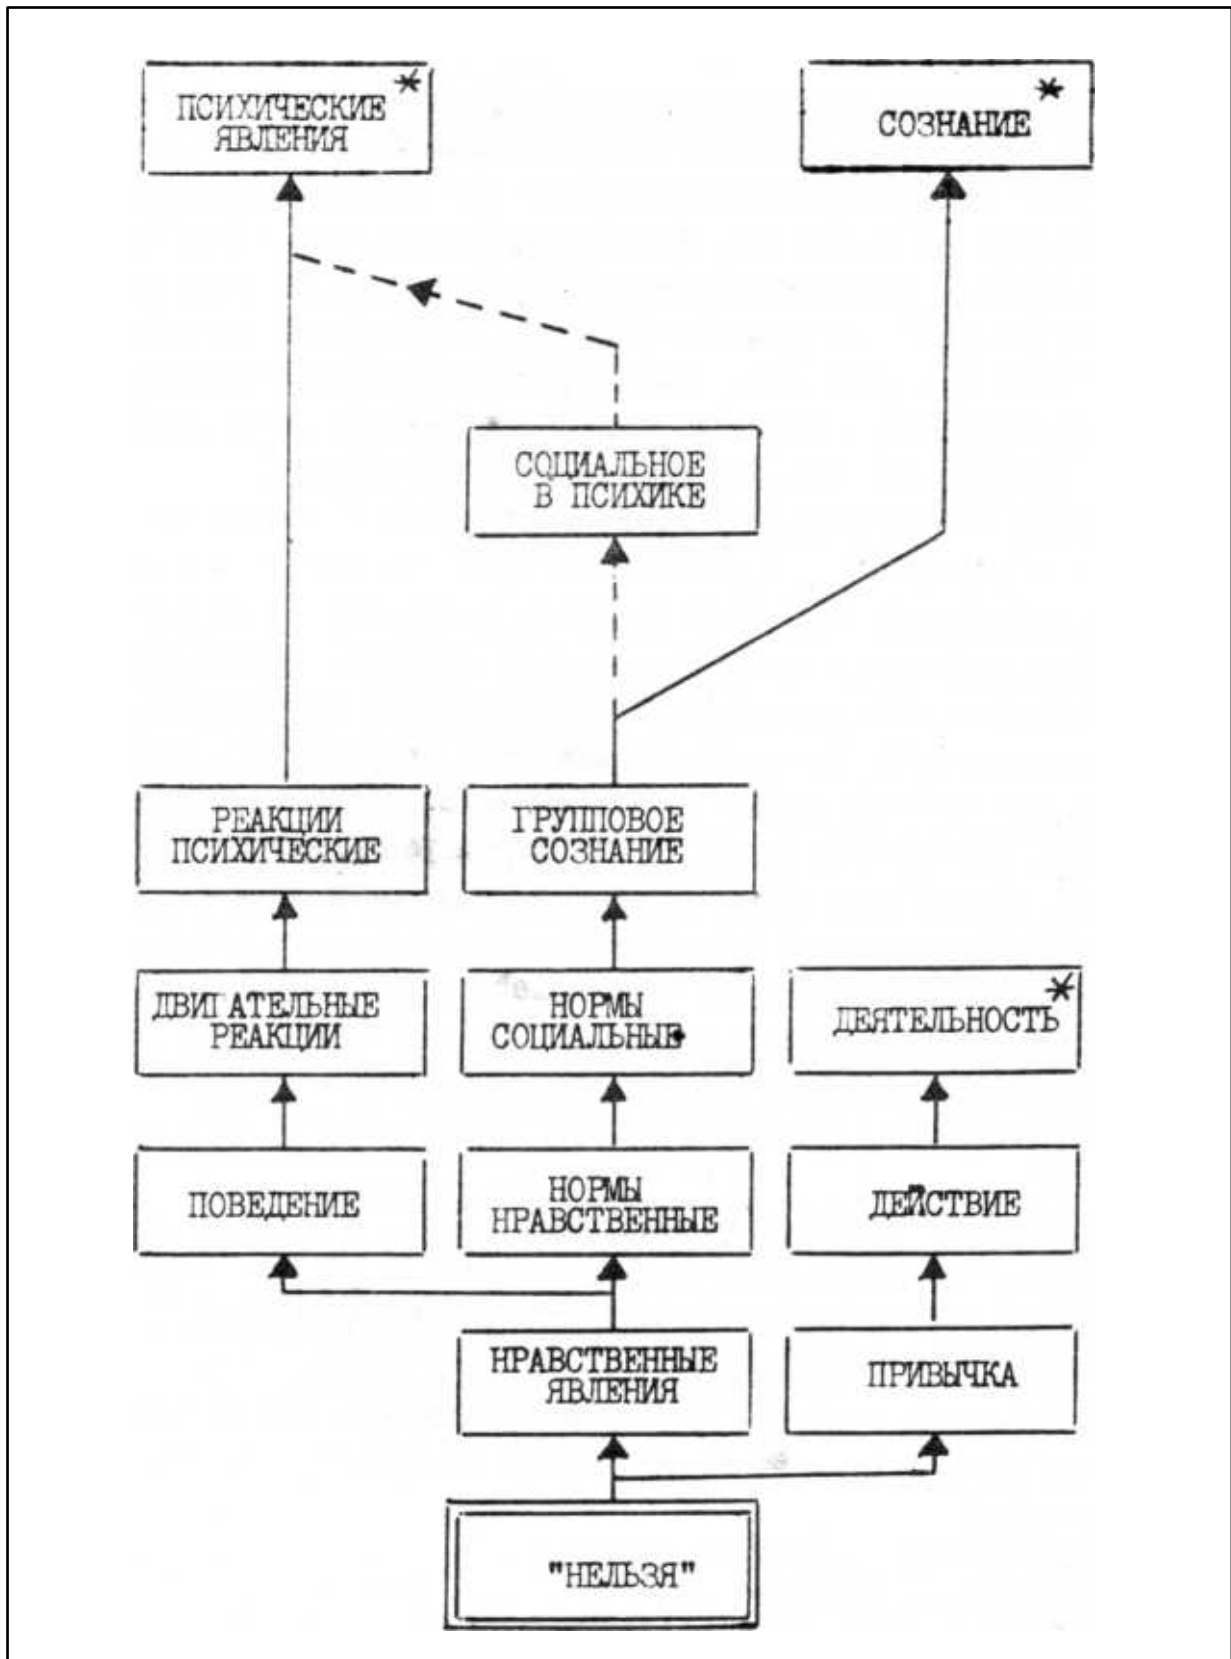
ПСИХИЧЕСКИЕ ЯВЛЕНИЯ *

СОЗНАНИЕ *

СОЦИАЛЬНОЕ В ПСИХИКЕ

РЕАКЦИИ ПСИХИЧЕСКИЕ

ГРУППОВОЕ СОЗНАНИЕ

ДВИГАТЕЛЬНЫЕ РЕАКЦИИ

НОРМЫ СОЦИАЛЬНЫЕ

ДЕЯТЕЛЬНОСТЬ *

ПОВЕДЕНИЕ

НОРМЫ НРАВСТВЕННЫЕ

ДЕЙСТВИЕ

НРАВСТВЕННЫЕ ЯВЛЕНИЯ

ПРИВЫЧКА

"НЕЛЬЗЯ"